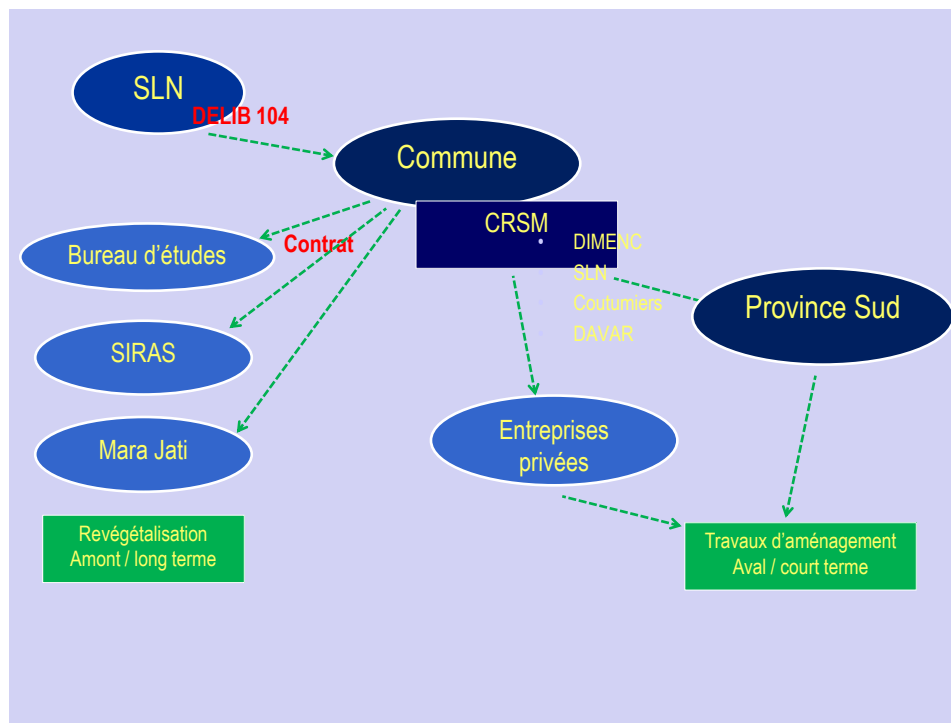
SLN

DELIB 104

Commune

CRSM

- DIMENC
- SLN
- Coutumiers
- DAVAR

Bureau d'études

Contrat

SIRAS

Mara Jati

Province Sud

Entreprises privées

Revégétalisation
Amont / long terme

Travaux d'aménagement
Aval / court terme